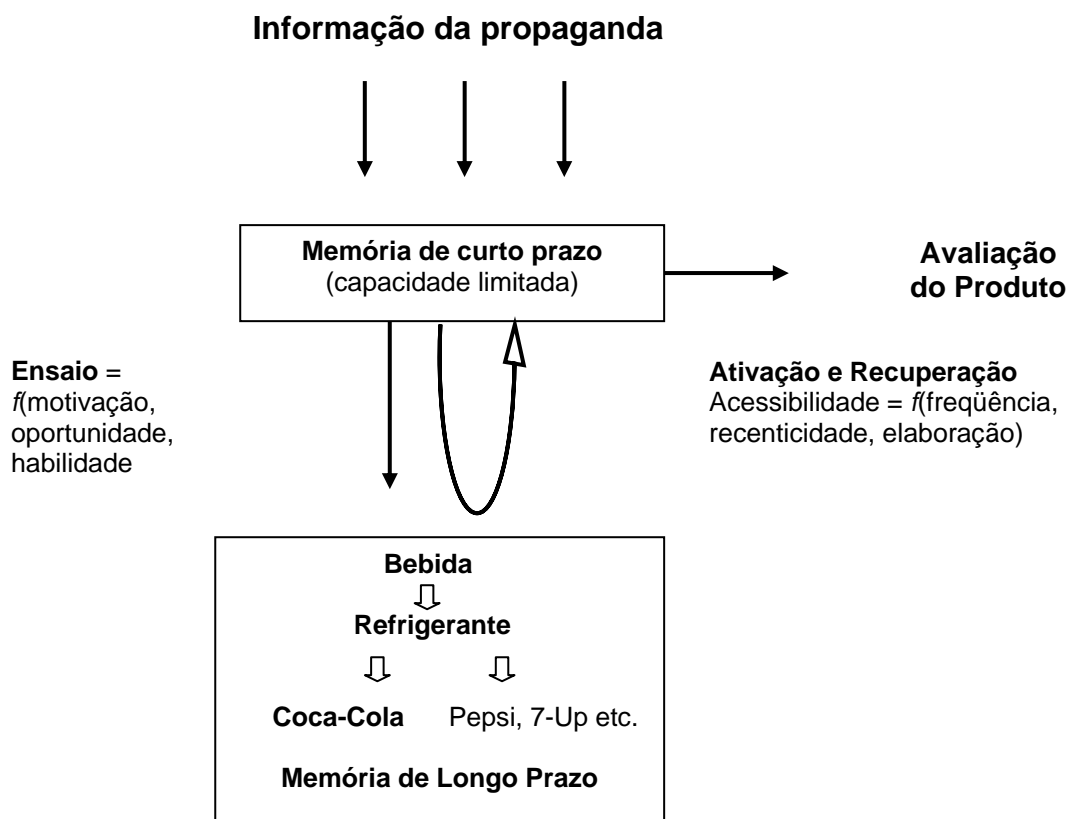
Informação da propaganda

Memória de curto prazo
(capacidade limitada)

Avaliação do Produto

Ensaio = *f*(motivação, oportunidade, habilidade

Ativação e Recuperação
Acessibilidade = *f*(freqüência, recenticidade, elaboração)

Bebida

Refrigerante

Coca-Cola Pepsi, 7-Up etc.

Memória de Longo Prazo